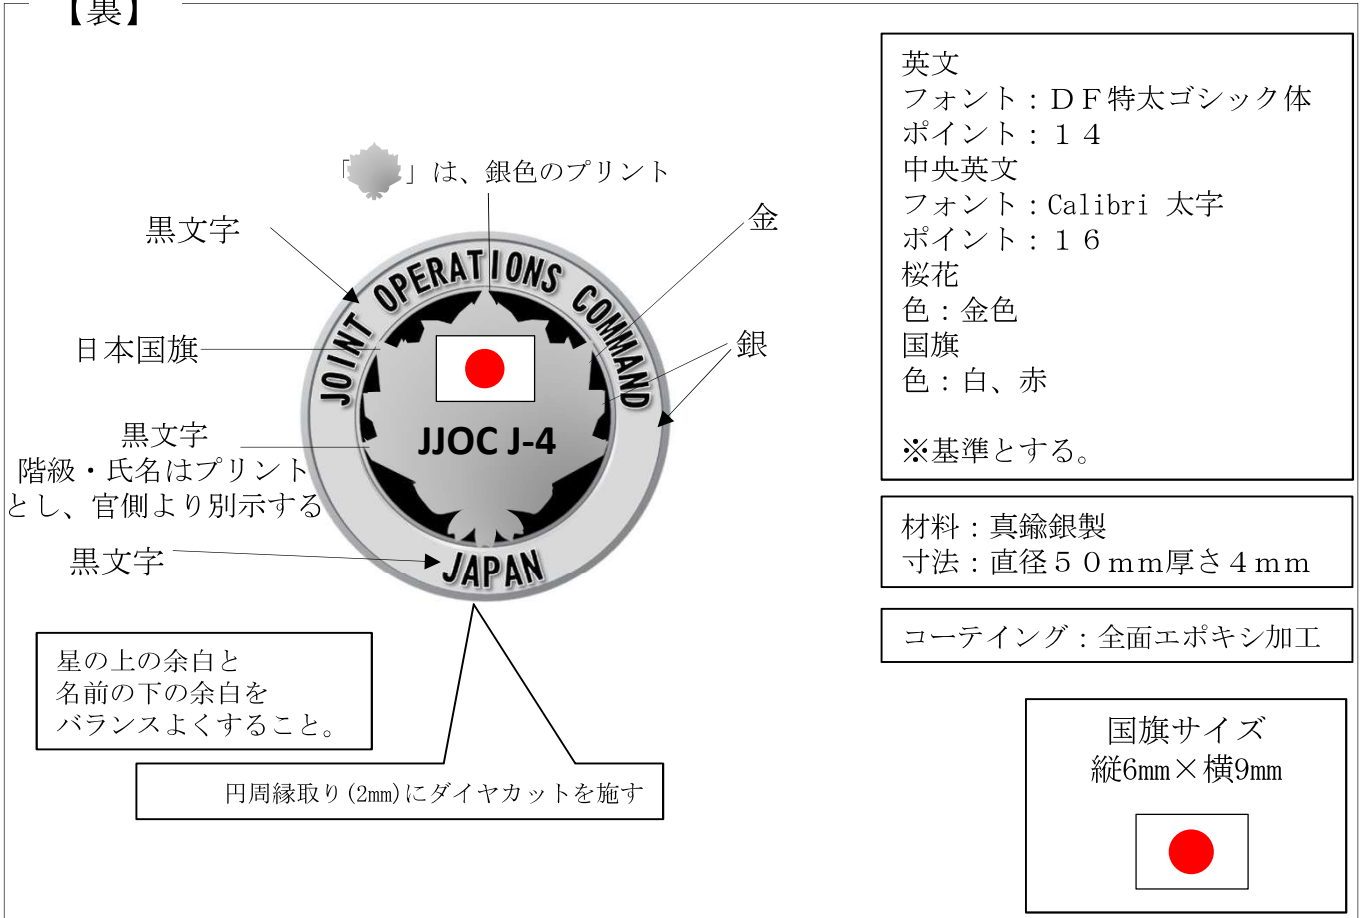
【裏】

「 」は、銀色のプリント

黒文字

金

日本国旗

銀

JOINT OPERATIONS COMMAND

JJOC J-4

JAPAN

黒文字
階級・氏名はプリントとし、官側より別示する

黒文字

星の上の余白と
名前の下の余白を
バランスよくすること。

円周縁取り(2mm)にダイヤカットを施す

英文
フォント：ＤＦ特太ゴシック体
ポイント：１４
中央英文
フォント：Calibri 太字
ポイント：１６
桜花
色：金色
国旗
色：白、赤

※基準とする。

材料：真鍮銀製
寸法：直径５０ｍｍ厚さ４ｍｍ

コーティング：全面エポキシ加工

国旗サイズ
縦6mm×横9mm